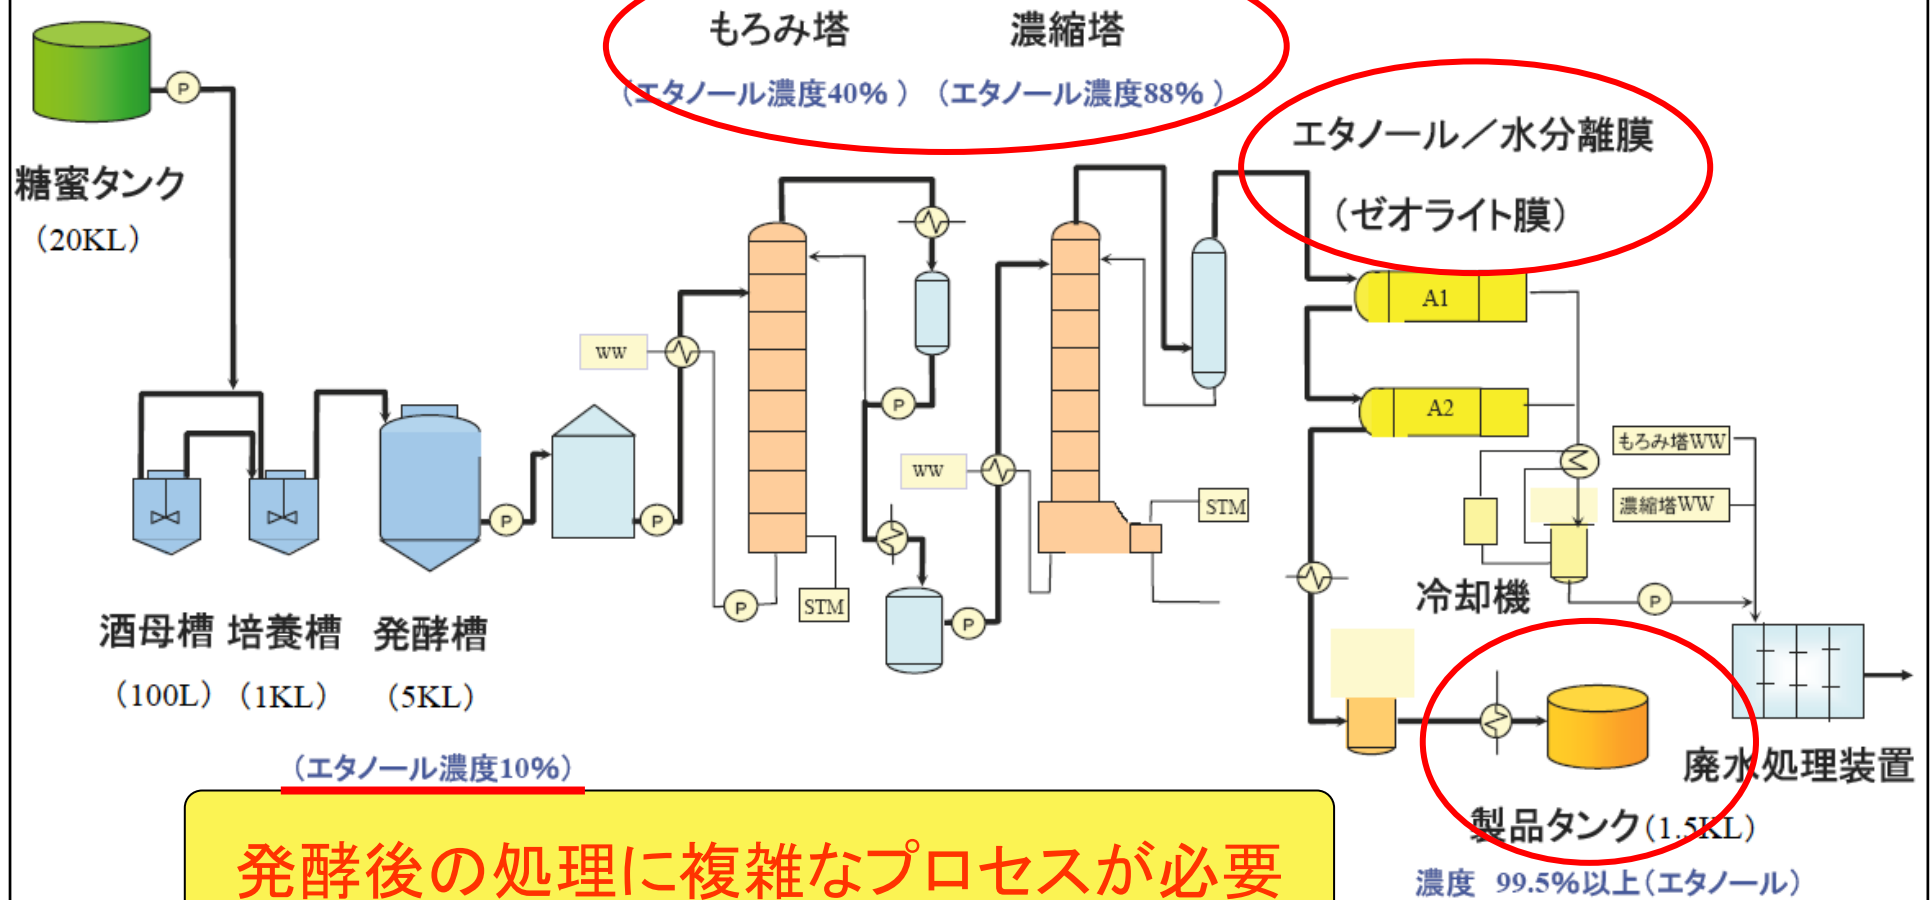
もろみ塔

濃縮塔

（エタノール濃度40%）（エタノール濃度88%）

エタノール／水分離膜

（ゼオライト膜）

糖蜜タンク
（20KL）

P

ww

P

P

P

P

STM

ww

STM

A1

A2

もろみ塔WW

濃縮塔WW

冷却機

P

P

P

酒母槽 培養槽 発酵槽
（100L）（1KL）（5KL）

（エタノール濃度10%）

発酵後の処理に複雑なプロセスが必要

廃水処理装置

製品タンク（1.5KL）

濃度 99.5%以上（エタノール）